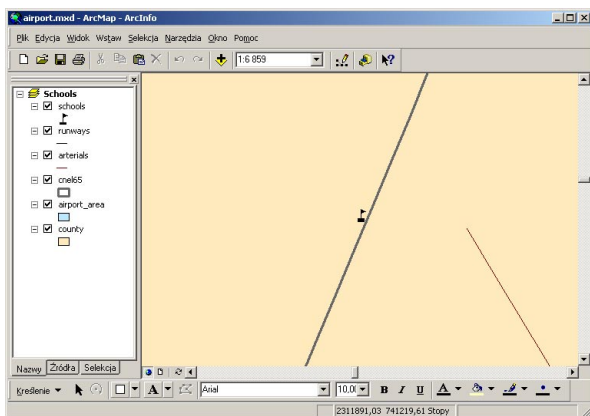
airport.mxd - ArcMap - ArcInfo

Plik Edycja Widok Wstaw Selekcja Narzędzia Okno Pomoc

1:6 859

Schools
schools
runways
arterials
cnel65
airport_area
county

Nazwy Źródła Selekcja

Kreślenie

Arial

10,00

B I U A

2311891,03 741219,61 Stopy